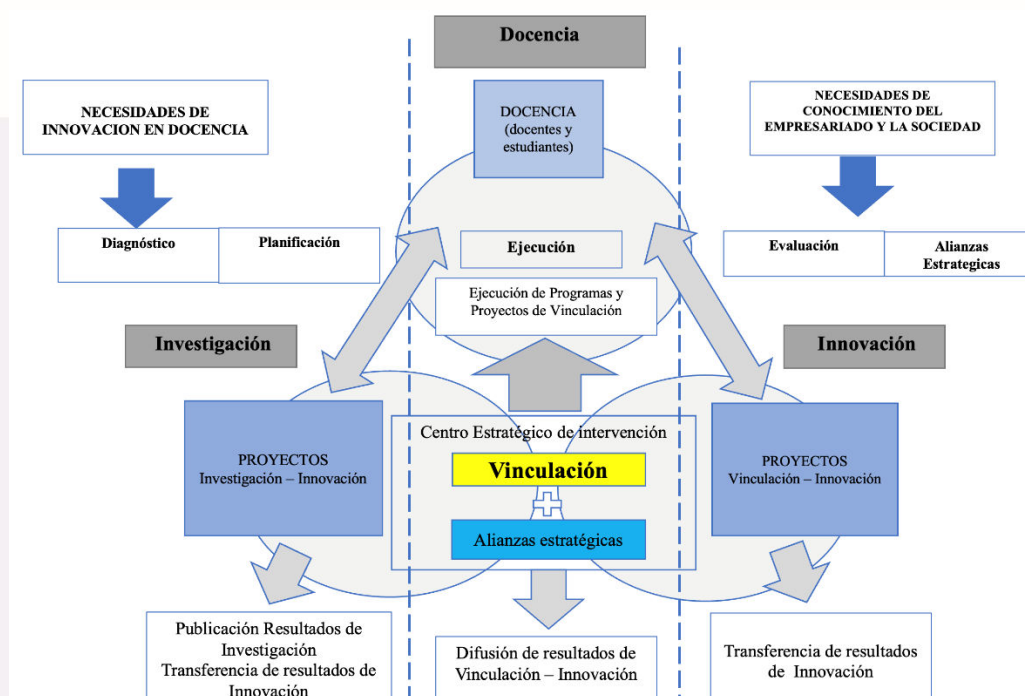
Docencia

NECESIDADES DE INNOVACION EN DOCENCIA

DOCENCIA (docentes y estudiantes)

NECESIDADES DE CONOCIMIENTO DEL EMPRESARIADO Y LA SOCIEDAD

Diagnóstico

Planificación

Ejecución

Evaluación

Alianzas Estrategicas

Ejecución de Programas y Proyectos de Vinculación

Investigación

Innovación

PROYECTOS Investigación – Innovación

Centro Estratégico de intervención

Vinculación

Alianzas estratégicas

PROYECTOS Vinculación – Innovación

Publicación Resultados de Investigación Transferencia de resultados de Innovación

Difusión de resultados de Vinculación – Innovación

Transferencia de resultados de Innovación